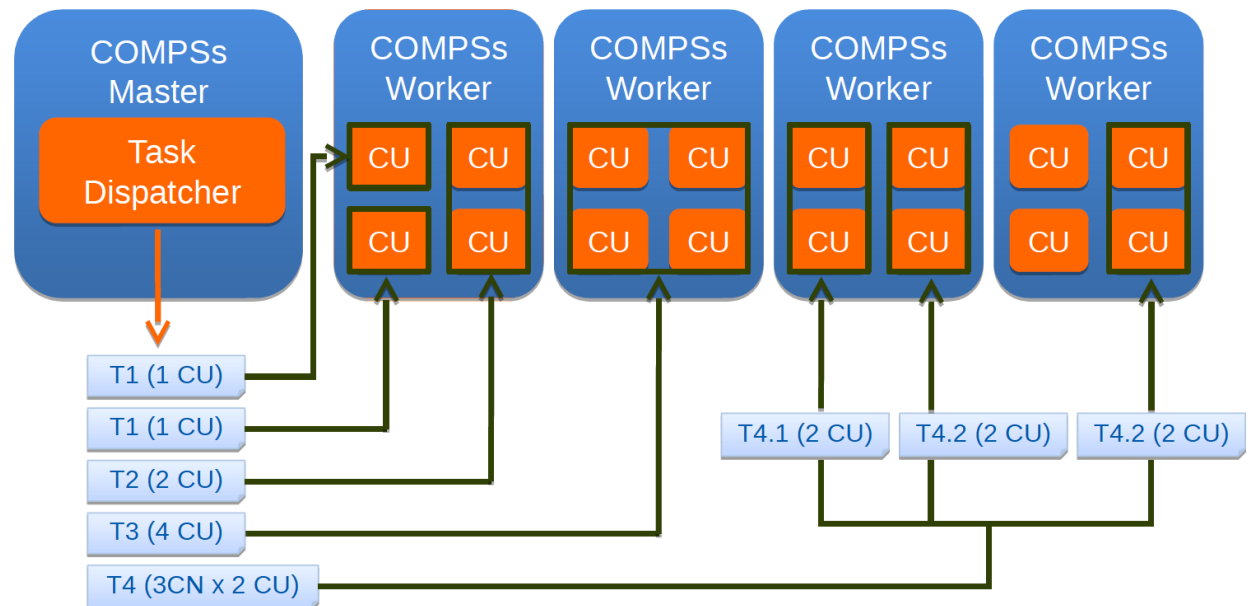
COMPSs Master

Task Dispatcher

COMPSs Worker

CU CU
CU CU

COMPSs Worker

CU CU
CU CU

COMPSs Worker

CU CU
CU CU

COMPSs Worker

CU CU
CU CU

T1 (1 CU)
T1 (1 CU)
T2 (2 CU)
T3 (4 CU)
T4 (3CN x 2 CU)

T4.1 (2 CU)
T4.2 (2 CU)
T4.2 (2 CU)